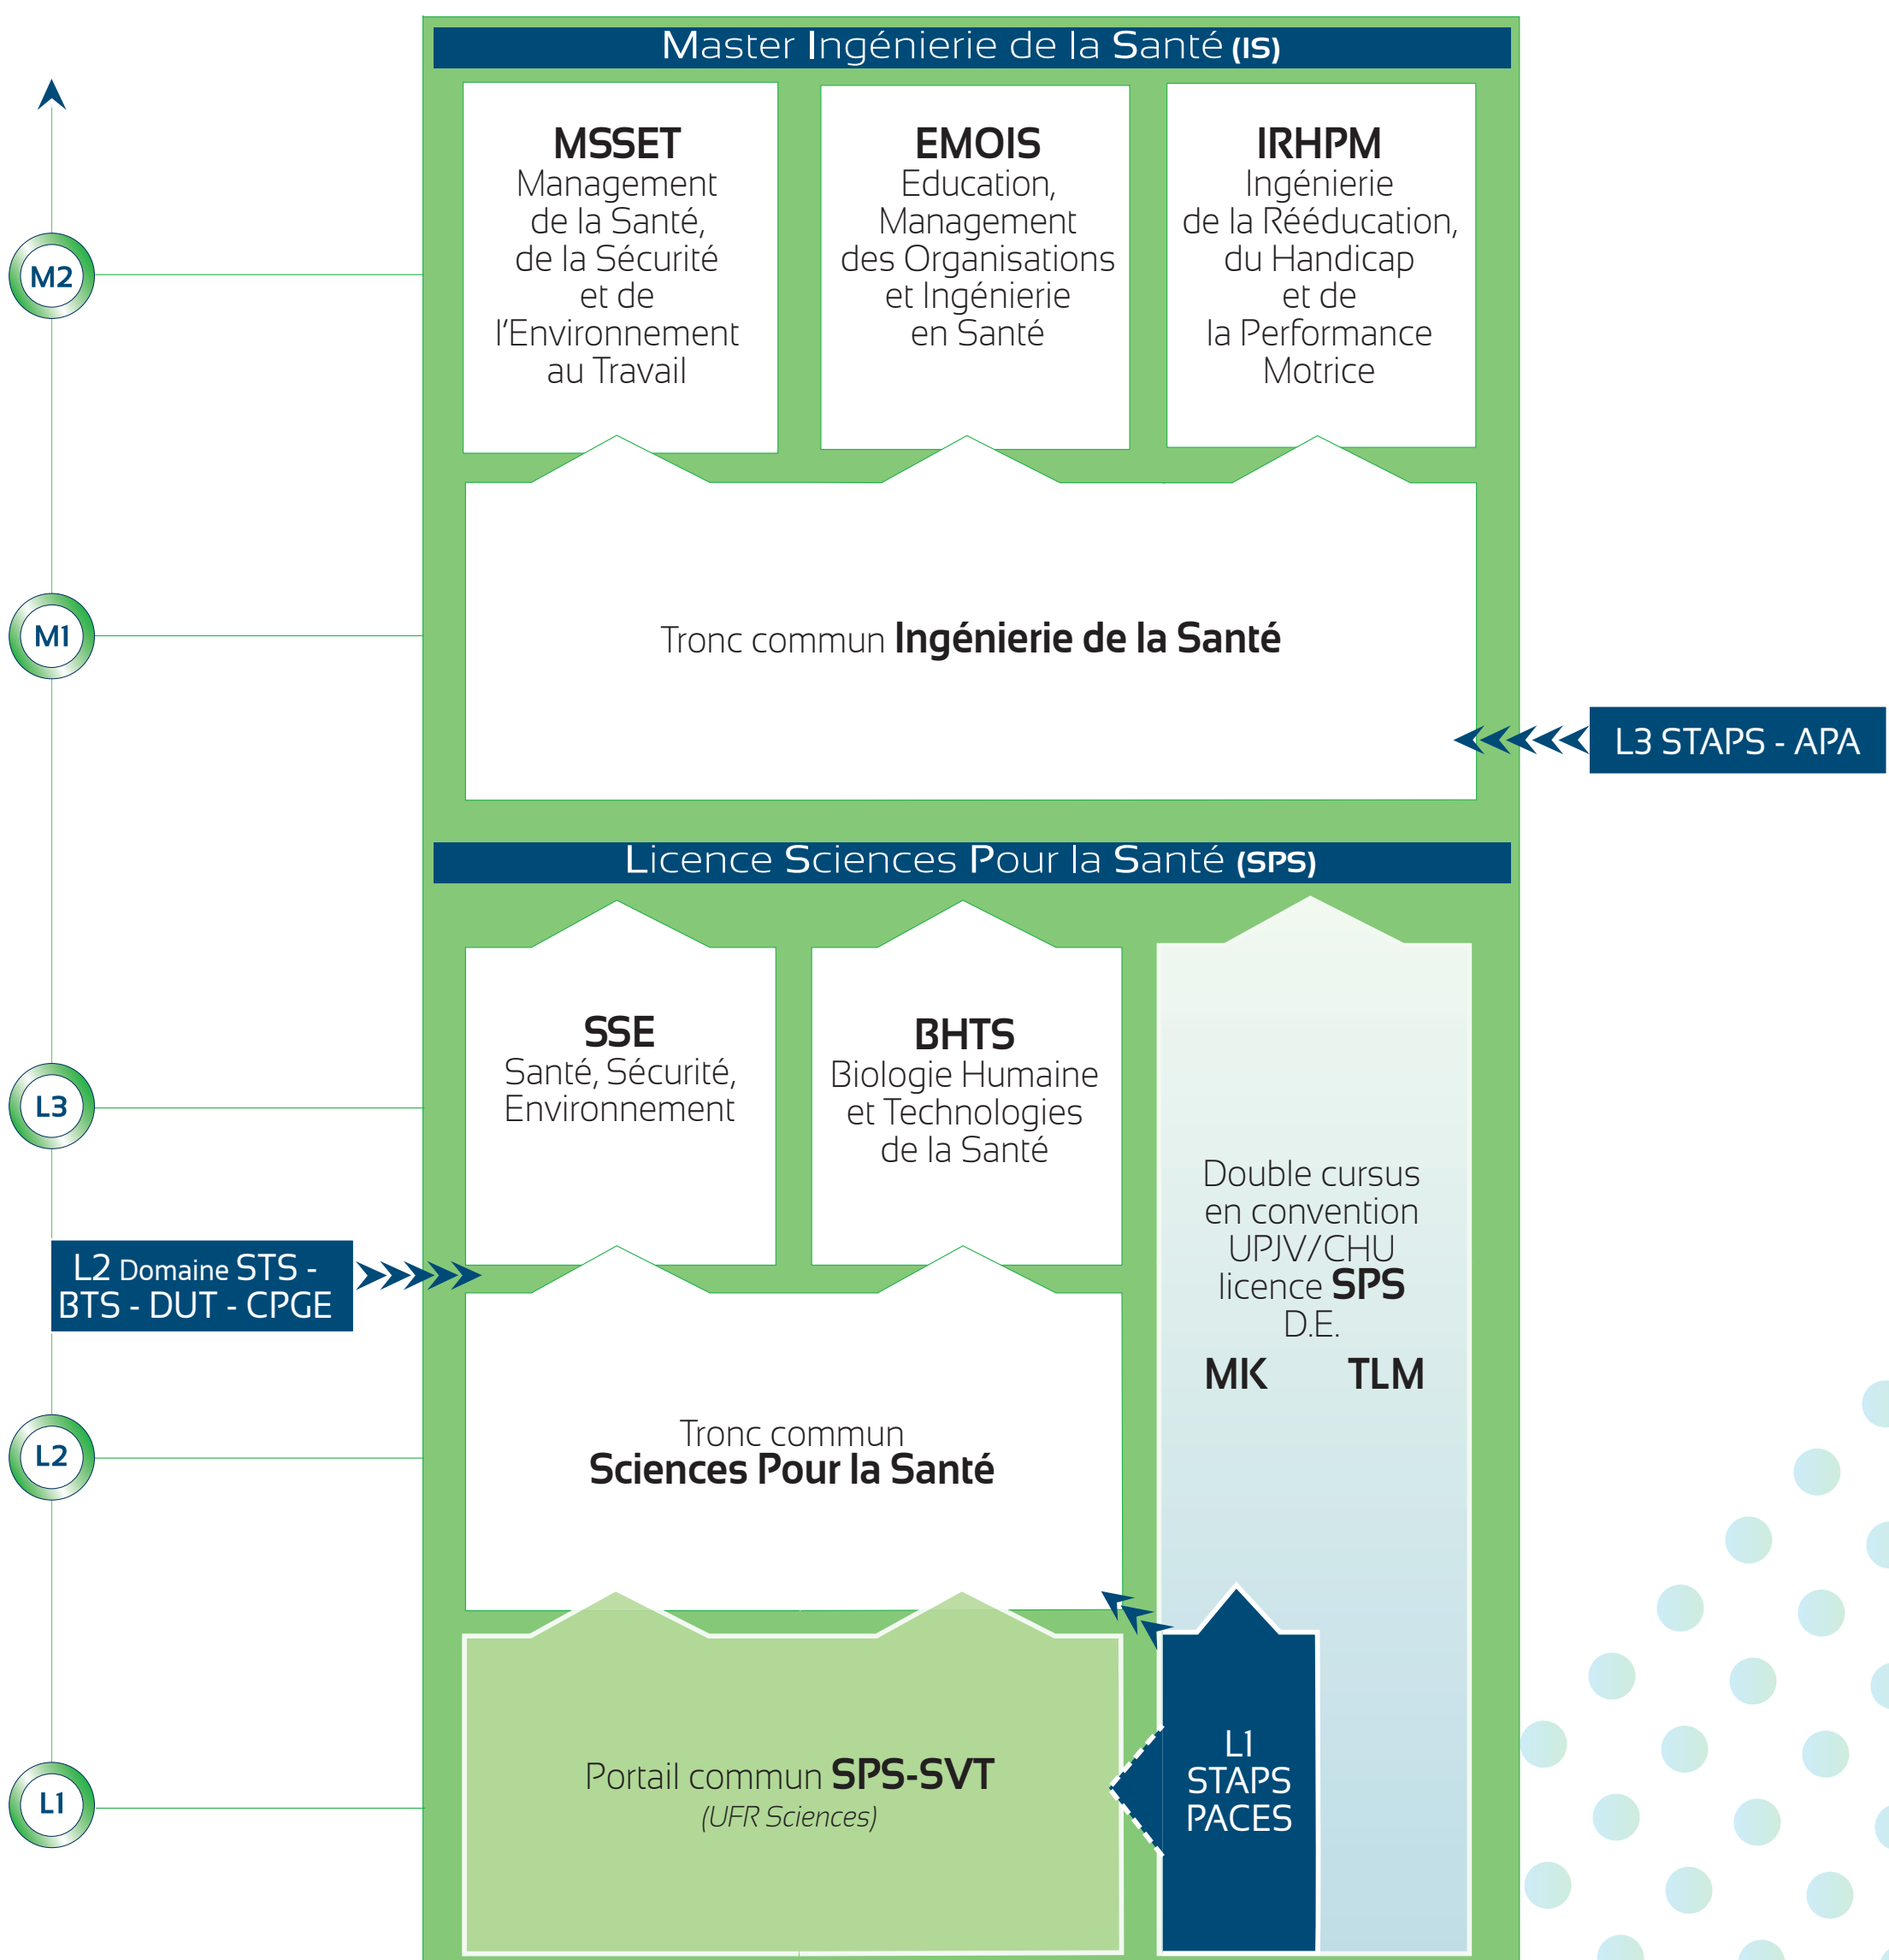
Master Ingénierie de la Santé (IS)

MSSET
Management de la Santé, de la Sécurité et de l'Environnement au Travail

EMOIS
Education, Management des Organisations et Ingénierie en Santé

IRHPM
Ingénierie de la Rééducation, du Handicap et de la Performance Motrice

Tronc commun **Ingénierie de la Santé**

L3 STAPS - APA

Licence Sciences Pour la Santé (SPS)

SSE
Santé, Sécurité, Environnement

BHTS
Biologie Humaine et Technologies de la Santé

Double cursus en convention UPJV/CHU licence **SPS** D.E.
MK TLM

L2 Domaine STS - BTS - DUT - CPGE

Tronc commun
**Sciences Pour la Santé**

Portail commun **SPS-SVT**
(UFR Sciences)

L1 STAPS PACES

M2
M1
L3
L2
L1